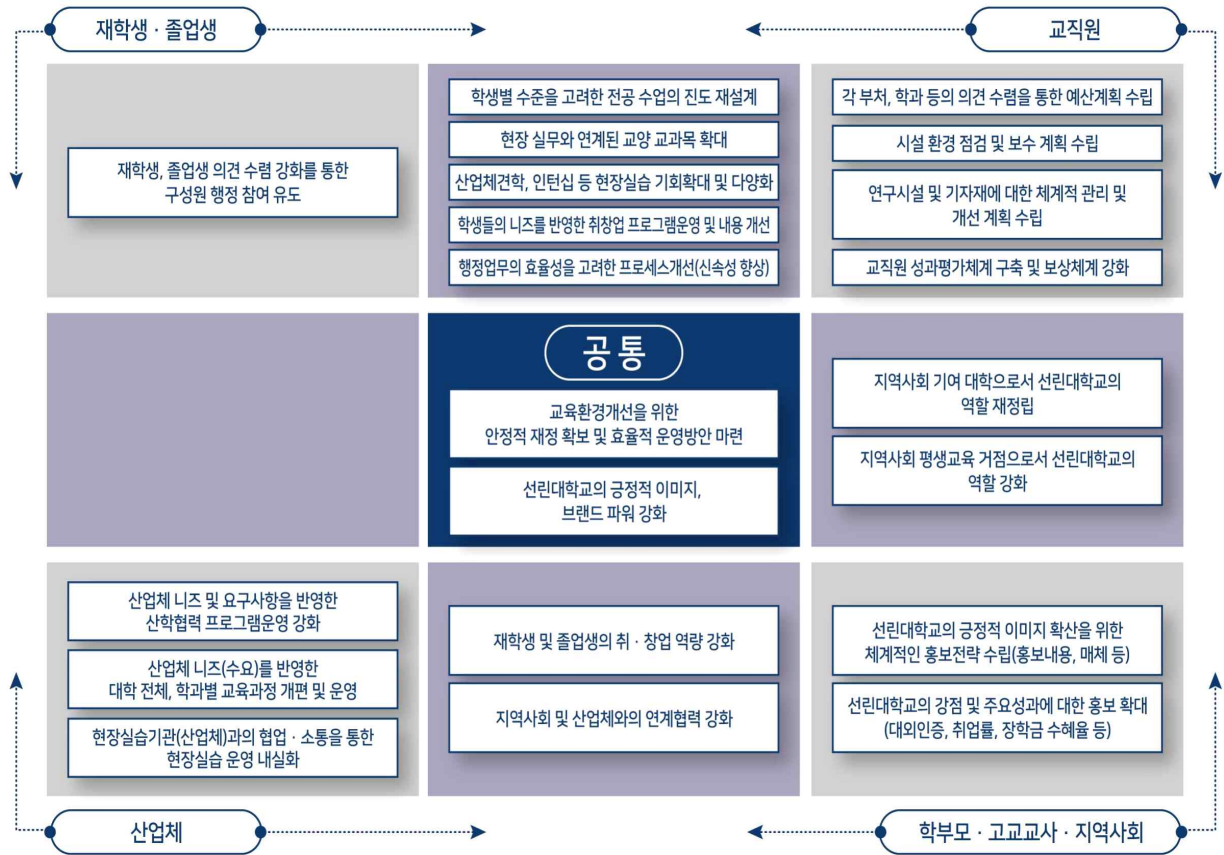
재학생 · 졸업생

교직원

재학생, 졸업생 의견 수렴 강화를 통한 구성원 행정 참여 유도

학생별 수준을 고려한 전공 수업의 진도 재설계

현장 실무와 연계된 교양 교과목 확대

산업체견학, 인턴십 등 현장실습 기회확대 및 다양화

학생들의 니즈를 반영한 취창업 프로그램운영 및 내용 개선

행정업무의 효율성을 고려한 프로세스개선(신속성 향상)

각 부처, 학과 등의 의견 수렴을 통한 예산계획 수립

시설 환경 점검 및 보수 계획 수립

연구시설 및 기자재에 대한 체계적 관리 및 개선 계획 수립

교직원 성과평가체계 구축 및 보상체계 강화

공통

교육환경개선을 위한 안정적 재정 확보 및 효율적 운영방안 마련

선린대학교의 긍정적 이미지, 브랜드 파워 강화

지역사회 기여 대학으로서 선린대학교의 역할 재정립

지역사회 평생교육 거점으로서 선린대학교의 역할 강화

산업체 니즈 및 요구사항을 반영한 산학협력 프로그램운영 강화

산업체 니즈(수요)를 반영한 대학 전체, 학과별 교육과정 개편 및 운영

현장실습기관(산업체)과의 협업 · 소통을 통한 현장실습 운영 내실화

재학생 및 졸업생의 취 · 창업 역량 강화

지역사회 및 산업체와의 연계협력 강화

선린대학교의 긍정적 이미지 확산을 위한 체계적인 홍보전략 수립(홍보내용, 매체 등)

선린대학교의 강점 및 주요성과에 대한 홍보 확대 (대외인증, 취업률, 장학금 수혜율 등)

산업체

학부모 · 고교교사 · 지역사회